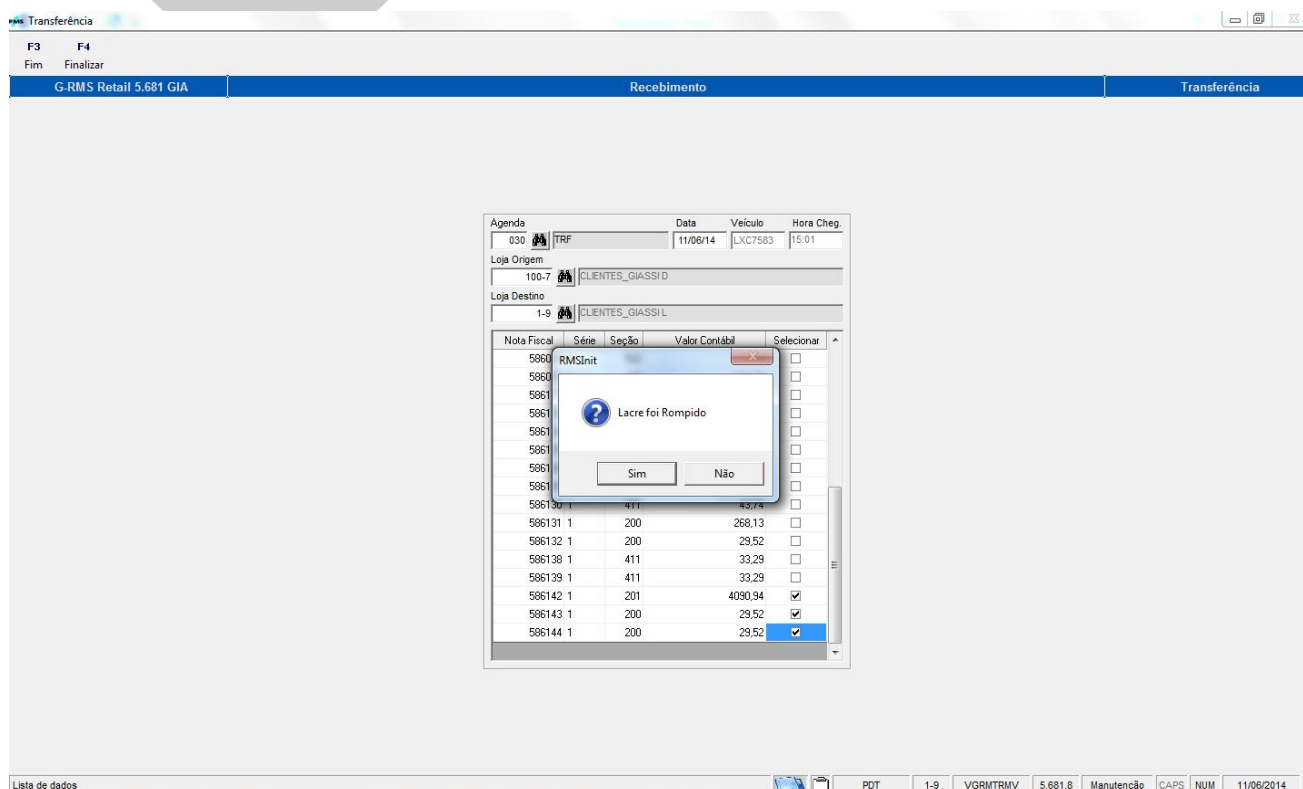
Transferência

F3
Fim

F4
Finalizar

G-RMS Retail 5.681 GIA | Recebimento | Transferência

Agenda
030 TRF
Data
11/06/14
Veículo
LXC7583
Hora Cheg.
15:01

Loja Origem
100-7 CLIENTES_GIASSI D

Loja Destino
1-9 CLIENTES_GIASSI L

| Nota Fiscal | Série | Seção | Valor Contábil | Selecionar |
|---|---|---|---|---|
| 5860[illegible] | | | | ☐ |
| 5860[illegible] | | | | ☐ |
| 5861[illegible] | | | | ☐ |
| 5861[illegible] | | | | ☐ |
| 5861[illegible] | | | | ☐ |
| 5861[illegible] | | | | ☐ |
| 5861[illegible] | | | | ☐ |
| 5861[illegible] | | | | ☐ |
| 586130 | 1 | 411 | 43,74 | ☐ |
| 586131 | 1 | 200 | 268,13 | ☐ |
| 586132 | 1 | 200 | 29,52 | ☐ |
| 586138 | 1 | 411 | 33,29 | ☐ |
| 586139 | 1 | 411 | 33,29 | ☐ |
| 586142 | 1 | 201 | 4090,94 | ☑ |
| 586143 | 1 | 200 | 29,52 | ☑ |
| 586144 | 1 | 200 | 29,52 | ☑ |

RMSInit
Lacre foi Rompido
Sim
Não

Lista de dados | PDT | 1-9 | VGRMTRMV | 5.681.8 | Manutenção | CAPS | NUM | 11/06/2014